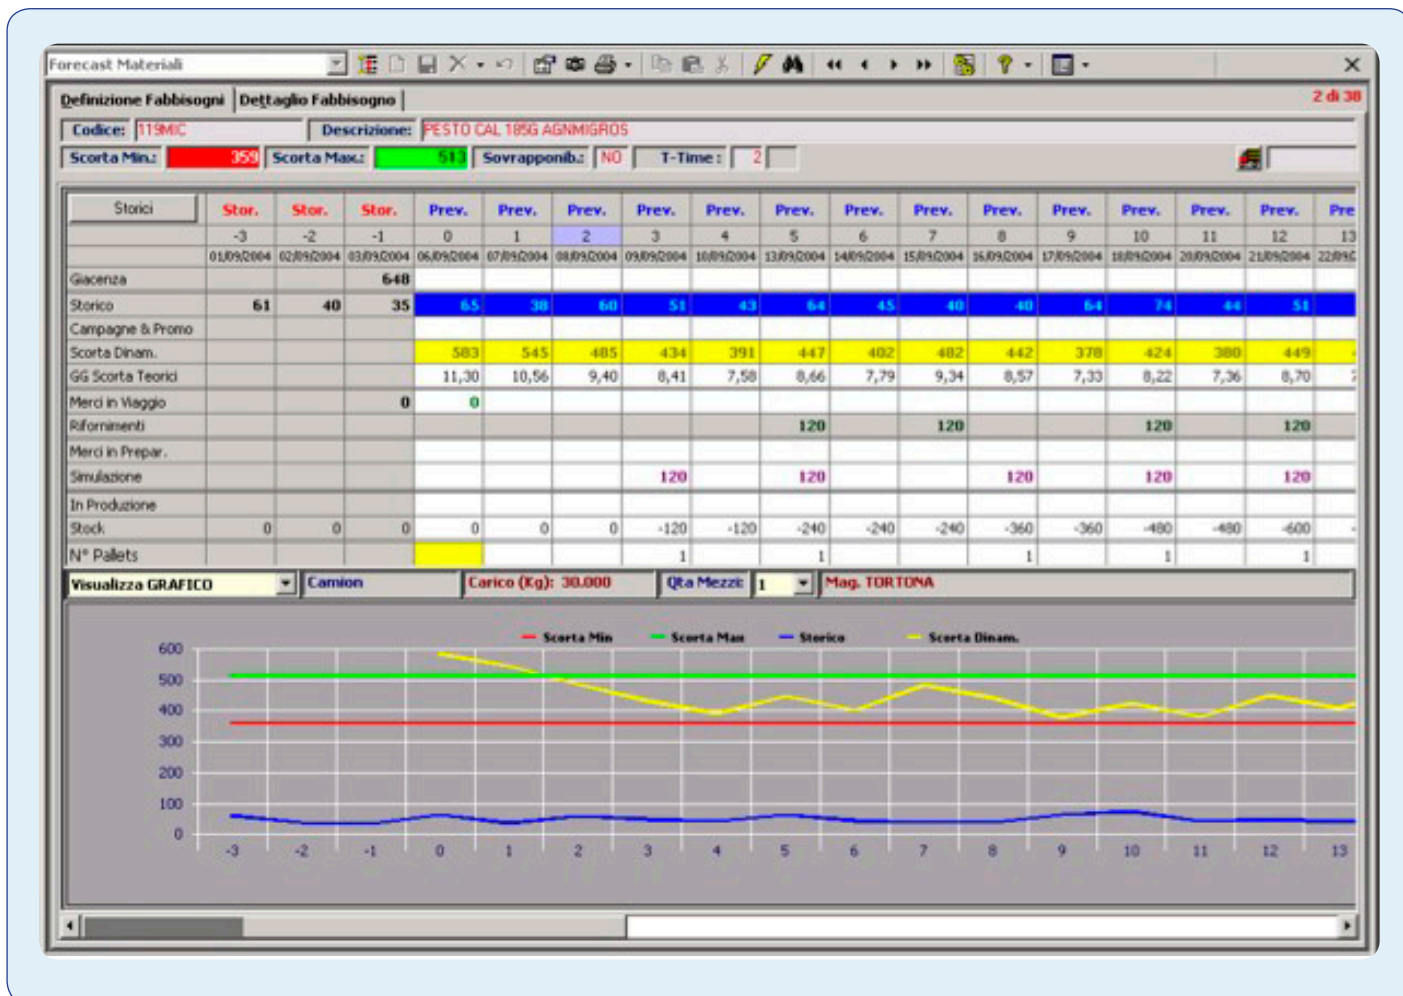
Forecast Materiali

Definizione Fabbisogni | Dettaglio Fabbisogno

2 di 38

Codice: 119MIC | Descrizione: PESTO CAL 185G AGNMIGROS

Scorta Min.: 359 | Scorta Max.: 513 | Sovrapponib.: NO | T-Time: 2

| Storici | Stor. | Stor. | Stor. | Prev. | Prev. | Prev. | Prev. | Prev. | Prev. | Prev. | Prev. | Prev. | Prev. | Prev. | Prev. | Prev. | Pre |
|---|---|---|---|---|---|---|---|---|---|---|---|---|---|---|---|---|---|
| | -3 | -2 | -1 | 0 | 1 | 2 | 3 | 4 | 5 | 6 | 7 | 8 | 9 | 10 | 11 | 12 | 13 |
| | 01/09/2004 | 02/09/2004 | 03/09/2004 | 06/09/2004 | 07/09/2004 | 08/09/2004 | 09/09/2004 | 10/09/2004 | 13/09/2004 | 14/09/2004 | 15/09/2004 | 16/09/2004 | 17/09/2004 | 18/09/2004 | 20/09/2004 | 21/09/2004 | 22/09/2 |
| Giacenza | | | 648 | | | | | | | | | | | | | | |
| Storico | 61 | 40 | 35 | 65 | 38 | 60 | 51 | 43 | 64 | 45 | 40 | 40 | 64 | 74 | 44 | 51 | |
| Campagne & Promo | | | | | | | | | | | | | | | | | |
| Scorta Dinam. | | | | 583 | 545 | 485 | 434 | 391 | 447 | 402 | 482 | 442 | 378 | 424 | 380 | 449 | |
| GG Scorta Teorici | | | | 11,30 | 10,56 | 9,40 | 8,41 | 7,58 | 8,66 | 7,79 | 9,34 | 8,57 | 7,33 | 8,22 | 7,36 | 8,70 | |
| Merci in Viaggio | | | 0 | 0 | | | | | | | | | | | | | |
| Rifornimenti | | | | | | | | | 120 | | 120 | | | 120 | | 120 | |
| Merci in Prepar. | | | | | | | | | | | | | | | | | |
| Simulazione | | | | | | | 120 | | 120 | | | 120 | | 120 | | 120 | |
| In Produzione | | | | | | | | | | | | | | | | | |
| Stock | 0 | 0 | 0 | 0 | 0 | 0 | -120 | -120 | -240 | -240 | -240 | -360 | -360 | -480 | -480 | -600 | |
| N° Pallets | | | | | | | 1 | | 1 | | | 1 | | 1 | | 1 | |

Visualizza GRAFICO | Camion | Carico (Kg): 30.000 | Qta Mezzi: 1 | Mag. TORTONA

Scorta Min | Scorta Max | Storico | Scorta Dinam.

600
500
400
300
200
100
0

-3 -2 -1 0 1 2 3 4 5 6 7 8 9 10 11 12 13